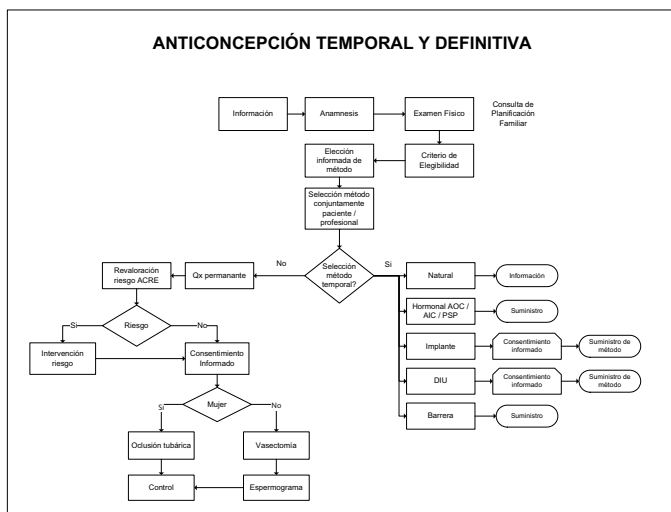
ANTICONCEPCIÓN TEMPORAL Y DEFINITIVA

Información

Anamnesis

Examen Físico

Consulta de Planificación Familiar

Elección informada de método

Criterio de Elegibilidad

Selección método conjuntamente paciente / profesional

No

Selección método temporal?

Si

Revaloración riesgo ACRE

Qx permanente

Natural

Información

Hormonal AOC / AIC / PSP

Suministro

Si

Riesgo

No

Implante

Consentimiento informado

Suministro de método

Intervención riesgo

Consentimiento Informado

DIU

Consentimiento informado

Suministro de método

Si

Mujer

No

Barrera

Suministro

Oclusión tubárica

Vasectomía

Control

Espermograma